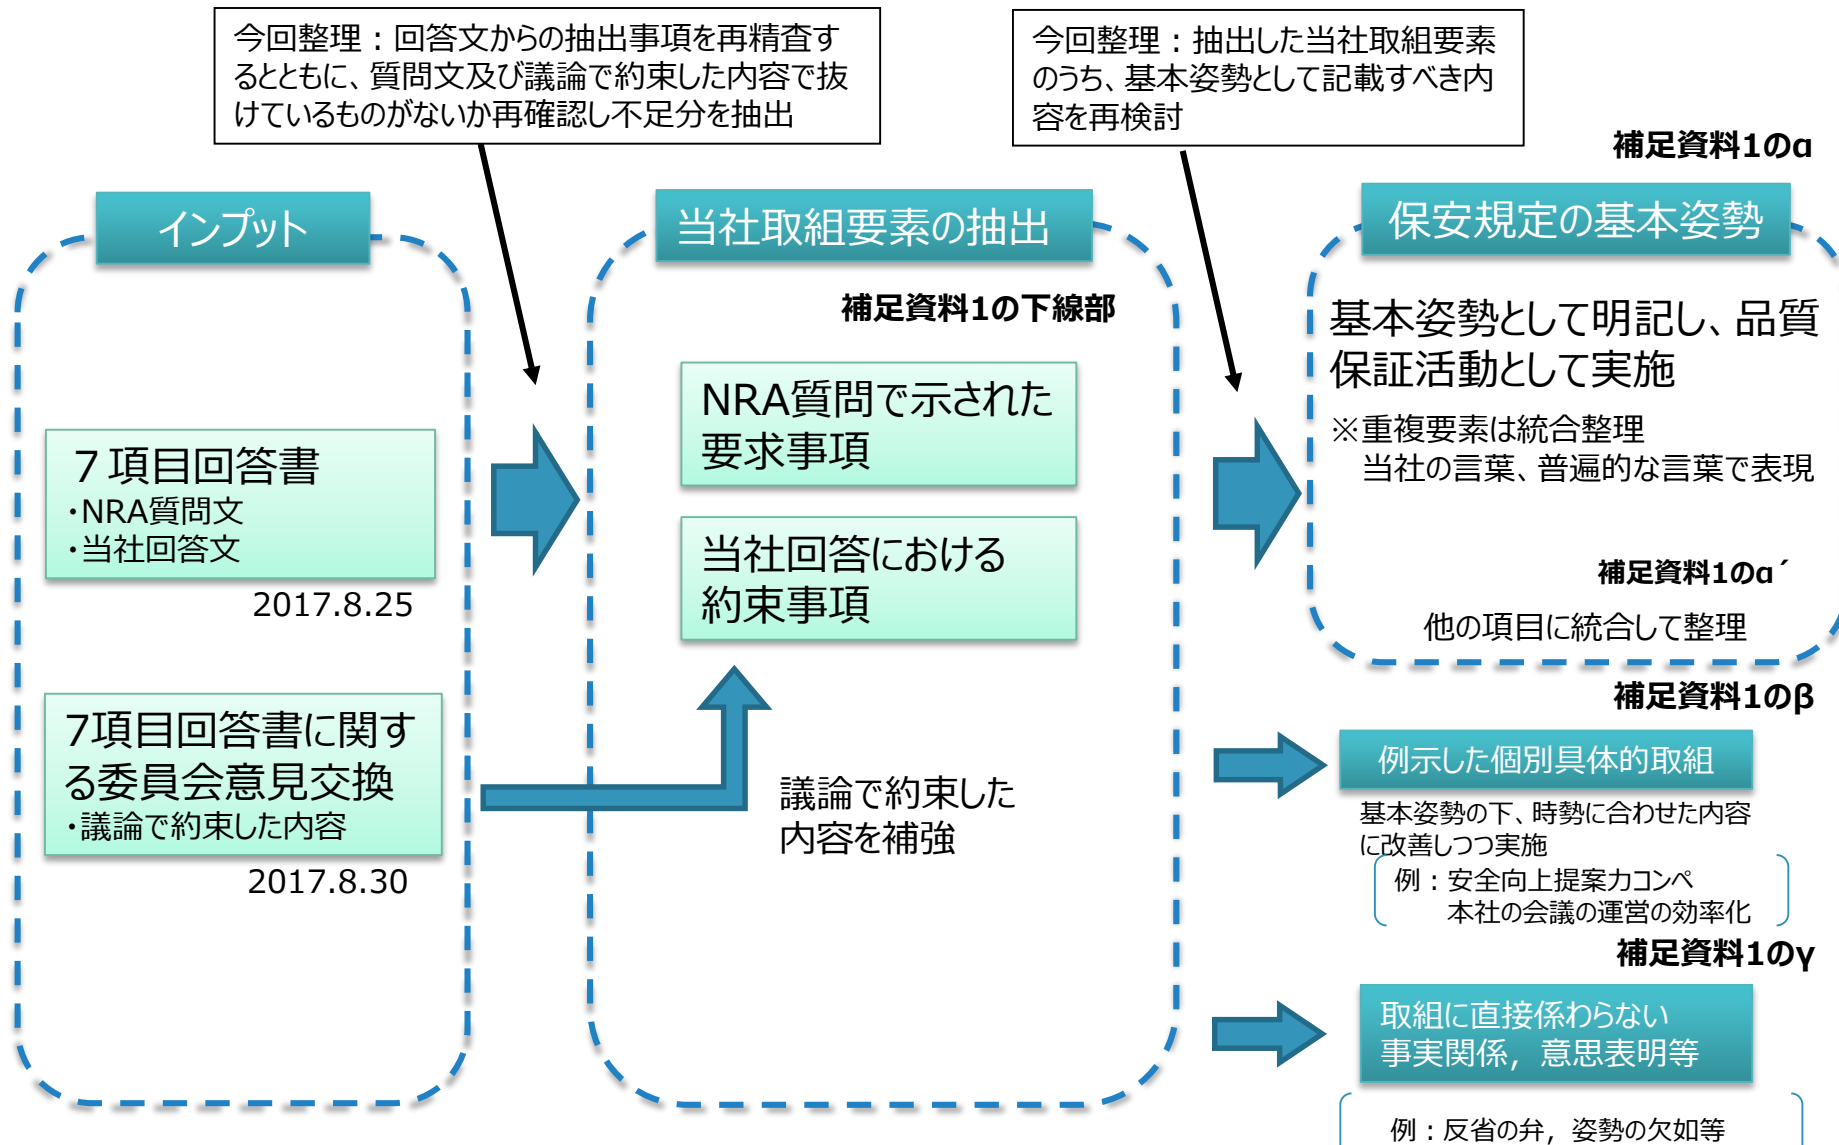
今回整理：回答文からの抽出事項を再精査するとともに、質問文及び議論で約束した内容で抜けているものがないか再確認し不足分を抽出

今回整理：抽出した当社取組要素のうち、基本姿勢として記載すべき内容を再検討

補足資料1のα

インプット

7 項目回答書
・NRA質問文
・当社回答文
2017.8.25

7項目回答書に関する委員会意見交換
・議論で約束した内容
2017.8.30

当社取組要素の抽出

補足資料1の下線部

NRA質問で示された要求事項

当社回答における約束事項

議論で約束した内容を補強

保安規定の基本姿勢

基本姿勢として明記し、品質保証活動として実施

※重複要素は統合整理
当社の言葉、普遍的な言葉で表現

補足資料1のα´

他の項目に統合して整理

補足資料1のβ

例示した個別具体的取組

基本姿勢の下、時勢に合わせた内容に改善しつつ実施

例：安全向上提案力コンペ
本社の会議の運営の効率化

補足資料1のγ

取組に直接係わらない事実関係，意思表明等

例：反省の弁，姿勢の欠如等